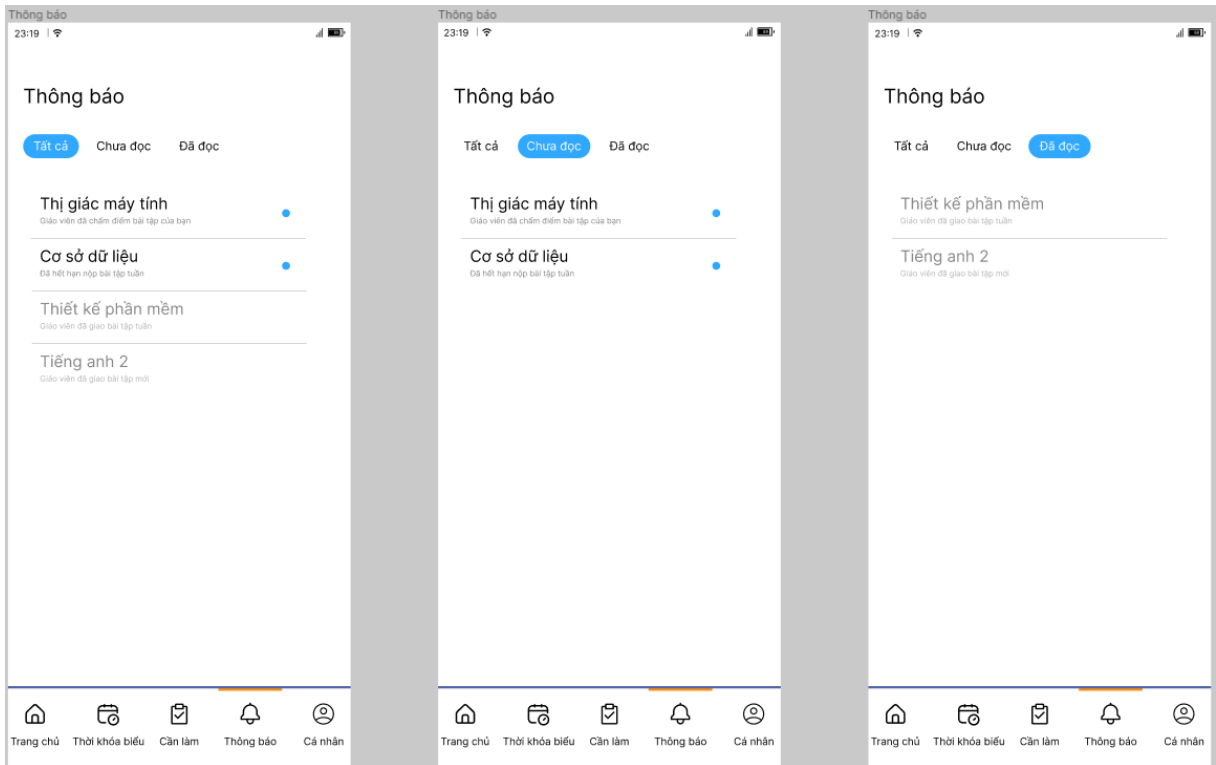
Thông báo
23:19

Thông báo

Tất cả Chưa đọc Đã đọc

Thị giác máy tính
Giáo viên đã chấm điểm bài tập của bạn

Cơ sở dữ liệu
Đã hết hạn nộp bài tập tuần

Thiết kế phần mềm
Giáo viên đã giao bài tập tuần

Tiếng anh 2
Giáo viên đã giao bài tập mới

Trang chủ Thời khóa biểu Cần làm Thông báo Cá nhân

Thông báo
23:19

Thông báo

Tất cả Chưa đọc Đã đọc

Thị giác máy tính
Giáo viên đã chấm điểm bài tập của bạn

Cơ sở dữ liệu
Đã hết hạn nộp bài tập tuần

Trang chủ Thời khóa biểu Cần làm Thông báo Cá nhân

Thông báo
23:19

Thông báo

Tất cả Chưa đọc Đã đọc

Thiết kế phần mềm
Giáo viên đã giao bài tập tuần

Tiếng anh 2
Giáo viên đã giao bài tập mới

Trang chủ Thời khóa biểu Cần làm Thông báo Cá nhân